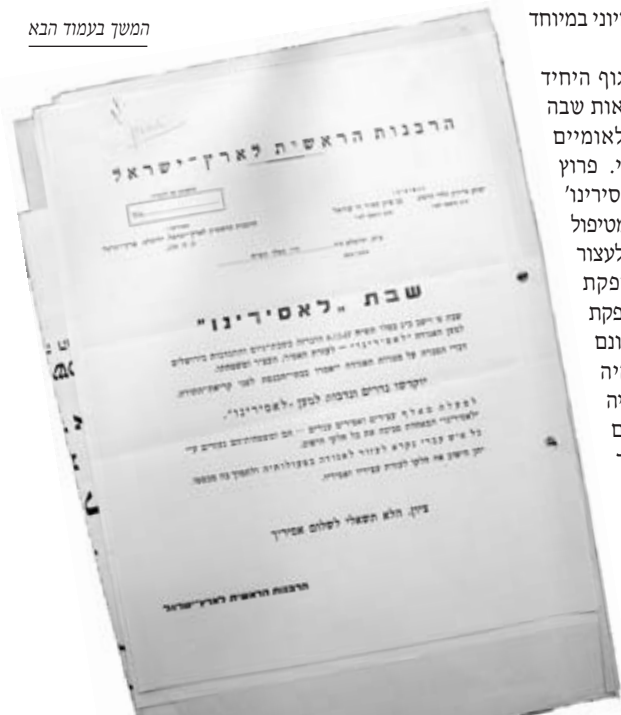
המשך בעמוד הבא

יוני במיוחד

גוף היחיד
אות שבה
לאומיים
י. פרוץ
סירינו'
מטיפול
לעצור
פקת
פקת
ונם
יה
יה
ם

הרבנות הראשית לארץ-ישראל

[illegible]

שבת "לאסירינו"

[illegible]

יוקדשו נדרים ונדבות לטובת "לאסירינו".

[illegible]

ציון, הלא תשאלי לשלום אסיריך

הרבנות הראשית לארץ-ישראל